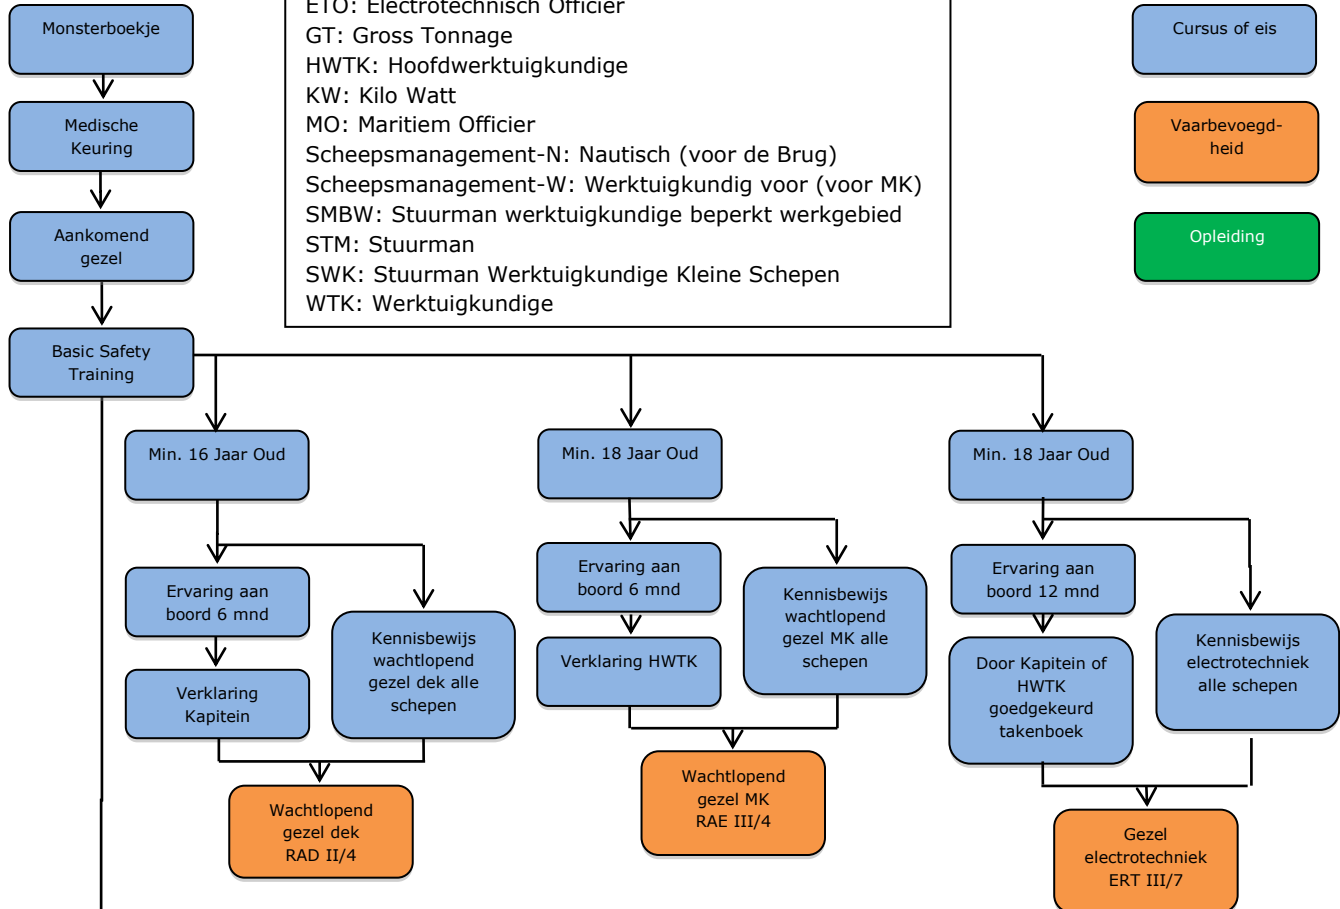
Monsterboekje

Medische Keuring

Aankomend gezel

Basic Safety Training

ETO: Electrotechnisch Officier
GT: Gross Tonnage
HWTK: Hoofdwerktuigkundige
KW: Kilo Watt
MO: Maritiem Officier
Scheepsmanagement-N: Nautisch (voor de Brug)
Scheepsmanagement-W: Werktuigkundig voor (voor MK)
SMBW: Stuurman werktuigkundige beperkt werkgebied
STM: Stuurman
SWK: Stuurman Werktuigkundige Kleine Schepen
WTK: Werktuigkundige

Cursus of eis

Vaarbevoegd-heid

Opleiding

Min. 16 Jaar Oud

Ervaring aan boord 6 mnd

Verklaring Kapitein

Kennisbewijs wachtlopend gezel dek alle schepen

Wachtlopend gezel dek RAD II/4

Min. 18 Jaar Oud

Ervaring aan boord 6 mnd

Verklaring HWTK

Kennisbewijs wachtlopend gezel MK alle schepen

Wachtlopend gezel MK RAE III/4

Min. 18 Jaar Oud

Ervaring aan boord 12 mnd

Door Kapitein of HWTK goedgekeurd takenboek

Kennisbewijs electrotechniek alle schepen

Gezel electrotechniek ERT III/7